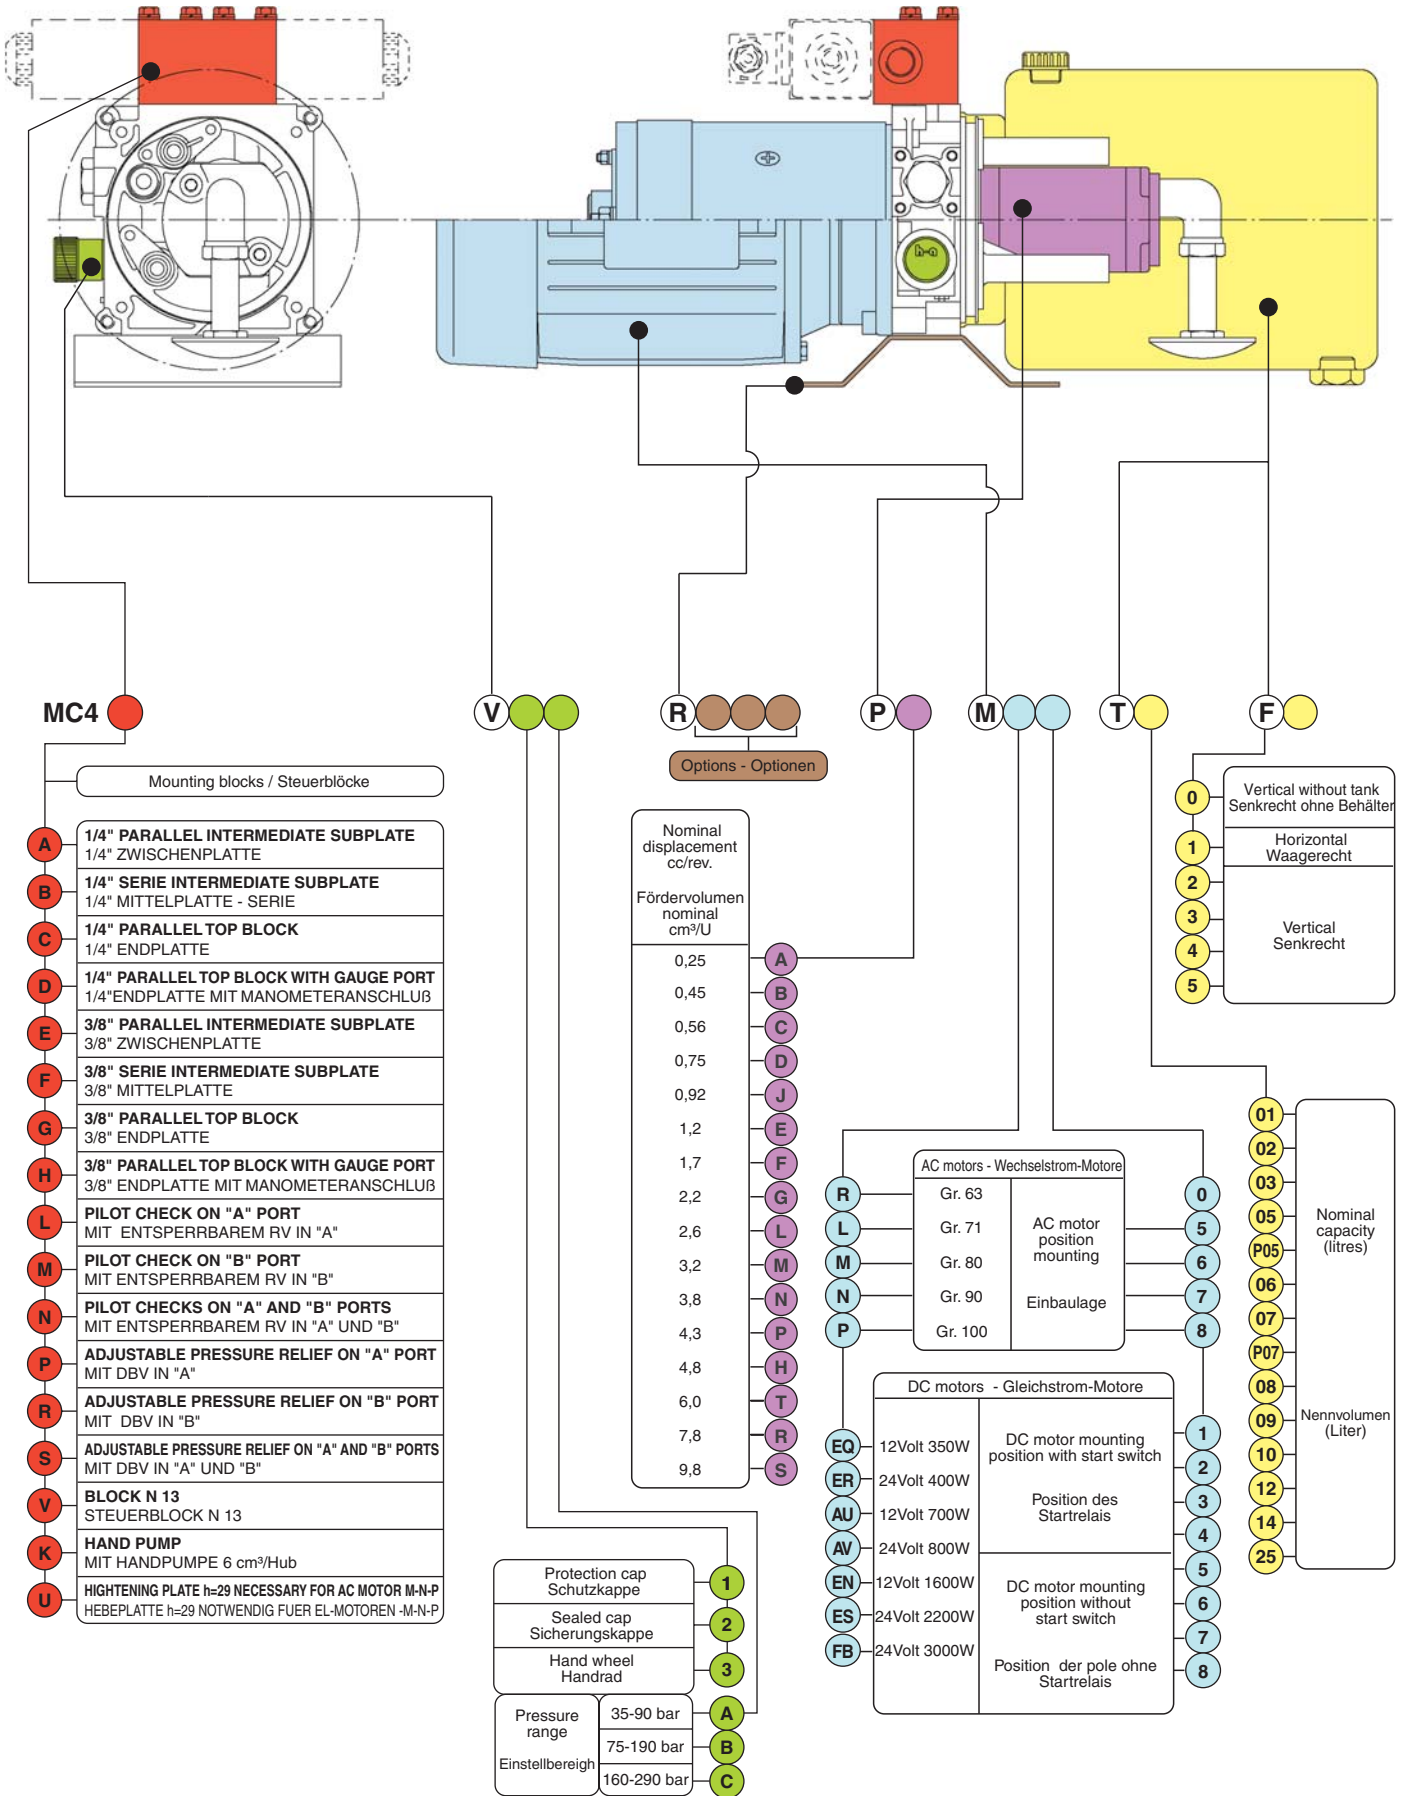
MC4 V R P M T F

Options - Optionen

Mounting blocks / Steuerblöcke

A 1/4" PARALLEL INTERMEDIATE SUBPLATE
1/4" ZWISCHENPLATTE

B 1/4" SERIE INTERMEDIATE SUBPLATE
1/4" MITTELPLATTE - SERIE

C 1/4" PARALLEL TOP BLOCK
1/4" ENDPLATTE

D 1/4" PARALLEL TOP BLOCK WITH GAUGE PORT
1/4"ENDPLATTE MIT MANOMETERANSCHLUß

E 3/8" PARALLEL INTERMEDIATE SUBPLATE
3/8" ZWISCHENPLATTE

F 3/8" SERIE INTERMEDIATE SUBPLATE
3/8" MITTELPLATTE

G 3/8" PARALLEL TOP BLOCK
3/8" ENDPLATTE

H 3/8" PARALLEL TOP BLOCK WITH GAUGE PORT
3/8" ENDPLATTE MIT MANOMETERANSCHLUß

L PILOT CHECK ON "A" PORT
MIT ENTSPERRBAREM RV IN "A"

M PILOT CHECK ON "B" PORT
MIT ENTSPERRBAREM RV IN "B"

N PILOT CHECKS ON "A" AND "B" PORTS
MIT ENTSPERRBAREM RV IN "A" UND "B"

P ADJUSTABLE PRESSURE RELIEF ON "A" PORT
MIT DBV IN "A"

R ADJUSTABLE PRESSURE RELIEF ON "B" PORT
MIT DBV IN "B"

S ADJUSTABLE PRESSURE RELIEF ON "A" AND "B" PORTS
MIT DBV IN "A" UND "B"

V BLOCK N 13
STEUERBLOCK N 13

K HAND PUMP
MIT HANDPUMPE 6 cm³/Hub

U HIGHTENING PLATE h=29 NECESSARY FOR AC MOTOR M-N-P
HEBEPLATTE h=29 NOTWENDIG FUER EL-MOTOREN -M-N-P

| Protection cap Schutzkappe | 1 |
|---|---|
| Sealed cap Sicherungskappe | 2 |
| Hand wheel Handrad | 3 |

| Pressure range Einstellbereigh | 35-90 bar | A |
|---|---|---|
| | 75-190 bar | B |
| | 160-290 bar | C |

| Nominal displacement cc/rev. Fördervolumen nominal cm³/U | |
|---|---|
| 0,25 | A |
| 0,45 | B |
| 0,56 | C |
| 0,75 | D |
| 0,92 | J |
| 1,2 | E |
| 1,7 | F |
| 2,2 | G |
| 2,6 | L |
| 3,2 | M |
| 3,8 | N |
| 4,3 | P |
| 4,8 | H |
| 6,0 | T |
| 7,8 | R |
| 9,8 | S |

AC motors - Wechselstrom-Motore

| | | AC motor position mounting / Einbaulage | |
|---|---|---|---|
| R | Gr. 63 | | 0 |
| L | Gr. 71 | | 5 |
| M | Gr. 80 | | 6 |
| N | Gr. 90 | | 7 |
| P | Gr. 100 | | 8 |

DC motors - Gleichstrom-Motore

| | | | |
|---|---|---|---|
| EQ | 12Volt 350W | DC motor mounting position with start switch / Position des Startrelais | 1 |
| ER | 24Volt 400W | | 2 |
| AU | 12Volt 700W | | 3 |
| AV | 24Volt 800W | | 4 |
| EN | 12Volt 1600W | DC motor mounting position without start switch / Position der pole ohne Startrelais | 5 |
| ES | 24Volt 2200W | | 6 |
| FB | 24Volt 3000W | | 7 |
| | | | 8 |

| | |
|---|---|
| 0 | Vertical without tank Senkrecht ohne Behälter |
| 1 | Horizontal Waagerecht |
| 2, 3, 4, 5 | Vertical Senkrecht |

01 02 03 05 P05 06 07 P07 08 09 10 12 14 25
Nominal capacity (litres)
Nennvolumen (Liter)